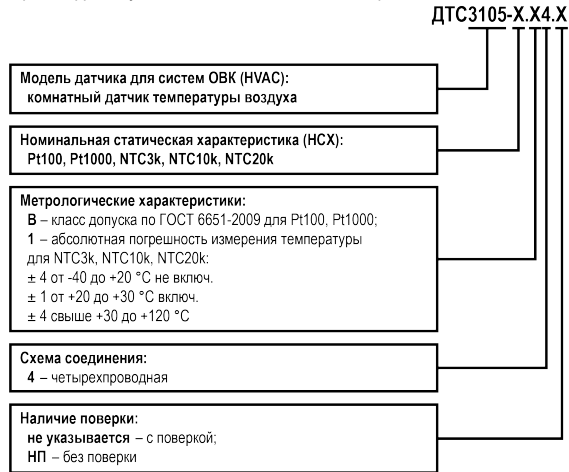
ДТС3105-Х.Х4.Х

Модель датчика для систем ОВК (HVAC):
комнатный датчик температуры воздуха

Номинальная статическая характеристика (НСХ):
Pt100, Pt1000, NTC3k, NTC10k, NTC20k

Метрологические характеристики:
В – класс допуска по ГОСТ 6651-2009 для Pt100, Pt1000;
1 – абсолютная погрешность измерения температуры для NTC3k, NTC10k, NTC20k:
± 4 от -40 до +20 °С не включ.
± 1 от +20 до +30 °С включ.
± 4 свыше +30 до +120 °С

Схема соединения:
4 – четырехпроводная

Наличие поверки:
не указывается – с поверкой;
НП – без поверки